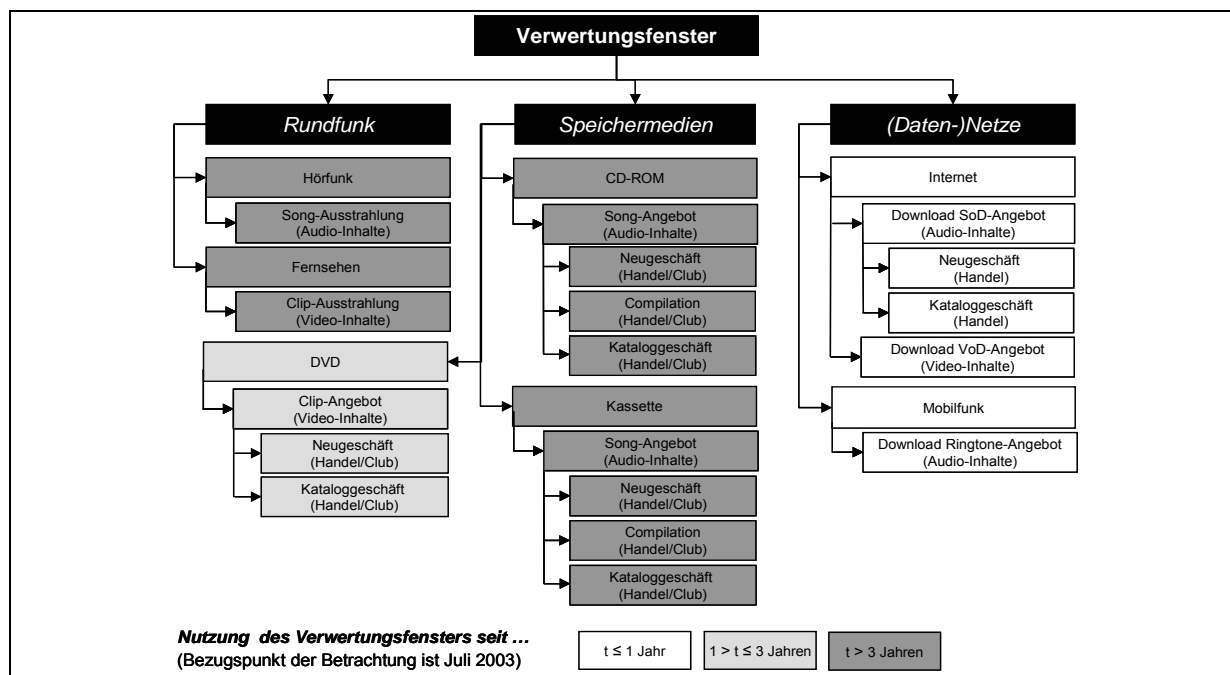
Verwertungsfenster

Rundfunk

Hörfunk

Song-Ausstrahlung (Audio-Inhalte)

Fernsehen

Clip-Ausstrahlung (Video-Inhalte)

DVD

Clip-Angebot (Video-Inhalte)

Neugeschäft (Handel/Club)

Kataloggeschäft (Handel/Club)

Speichermedien

CD-ROM

Song-Angebot (Audio-Inhalte)

Neugeschäft (Handel/Club)

Compilation (Handel/Club)

Kataloggeschäft (Handel/Club)

Kassette

Song-Angebot (Audio-Inhalte)

Neugeschäft (Handel/Club)

Compilation (Handel/Club)

Kataloggeschäft (Handel/Club)

(Daten-)Netze

Internet

Download SoD-Angebot (Audio-Inhalte)

Neugeschäft (Handel)

Kataloggeschäft (Handel)

Download VoD-Angebot (Video-Inhalte)

Mobilfunk

Download Ringtone-Angebot (Audio-Inhalte)

Nutzung des Verwertungsfensters seit ...
(Bezugspunkt der Betrachtung ist Juli 2003)

$t \leq 1$ Jahr

$1 > t \leq 3$ Jahren

$t > 3$ Jahren